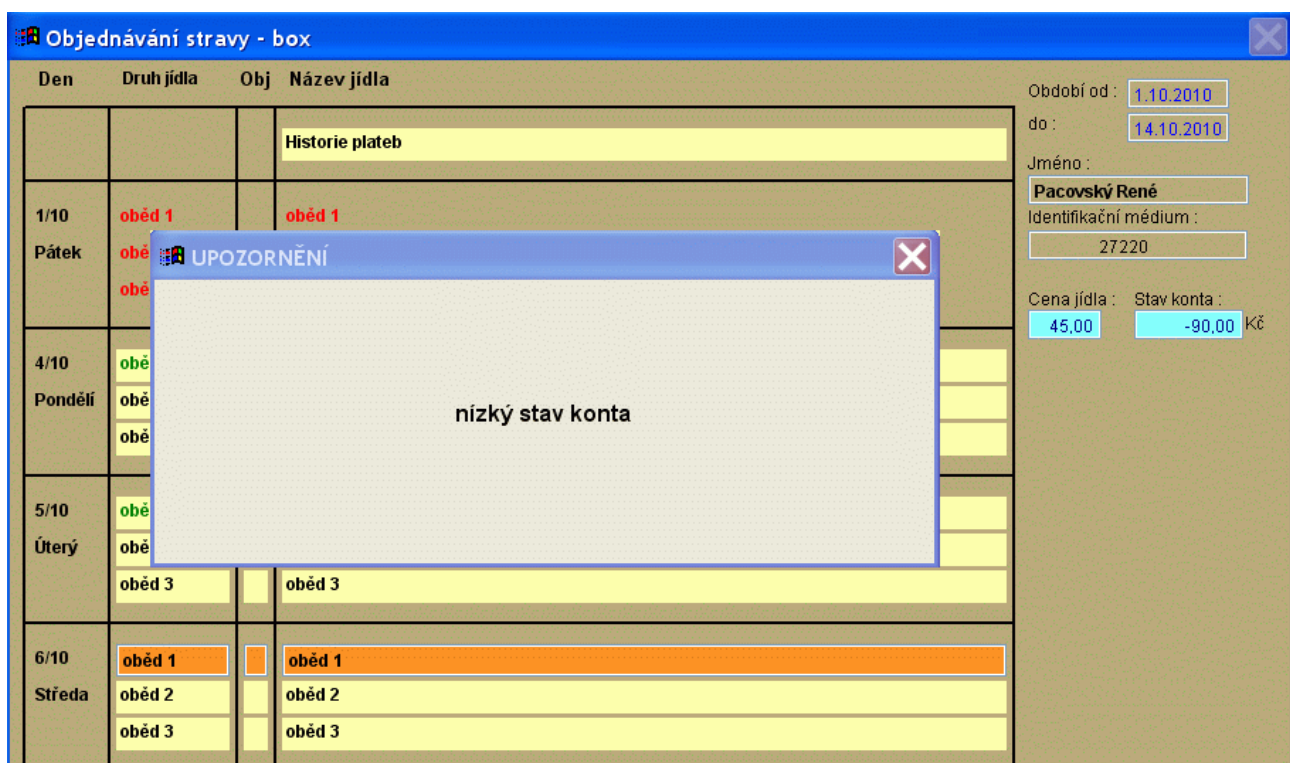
Objednávání stravy - box

| Den | Druh jídla | Obj | Název jídla |
|---|---|---|---|
| | | | Historie plateb |
| 1/10 Pátek | oběd 1 | | oběd 1 |
| | obě | | |
| | obě | | |
| 4/10 Pondělí | obě | | |
| | obě | | |
| | obě | | |
| 5/10 Úterý | obě | | |
| | obě | | |
| | oběd 3 | | oběd 3 |
| 6/10 Středa | oběd 1 | | oběd 1 |
| | oběd 2 | | oběd 2 |
| | oběd 3 | | oběd 3 |

Období od : 1.10.2010
do : 14.10.2010
Jméno :
Pacovský René
Identifikační médium :
27220
Cena jídla : 45,00
Stav konta : -90,00 Kč

UPOZORNĚNÍ

nízký stav konta